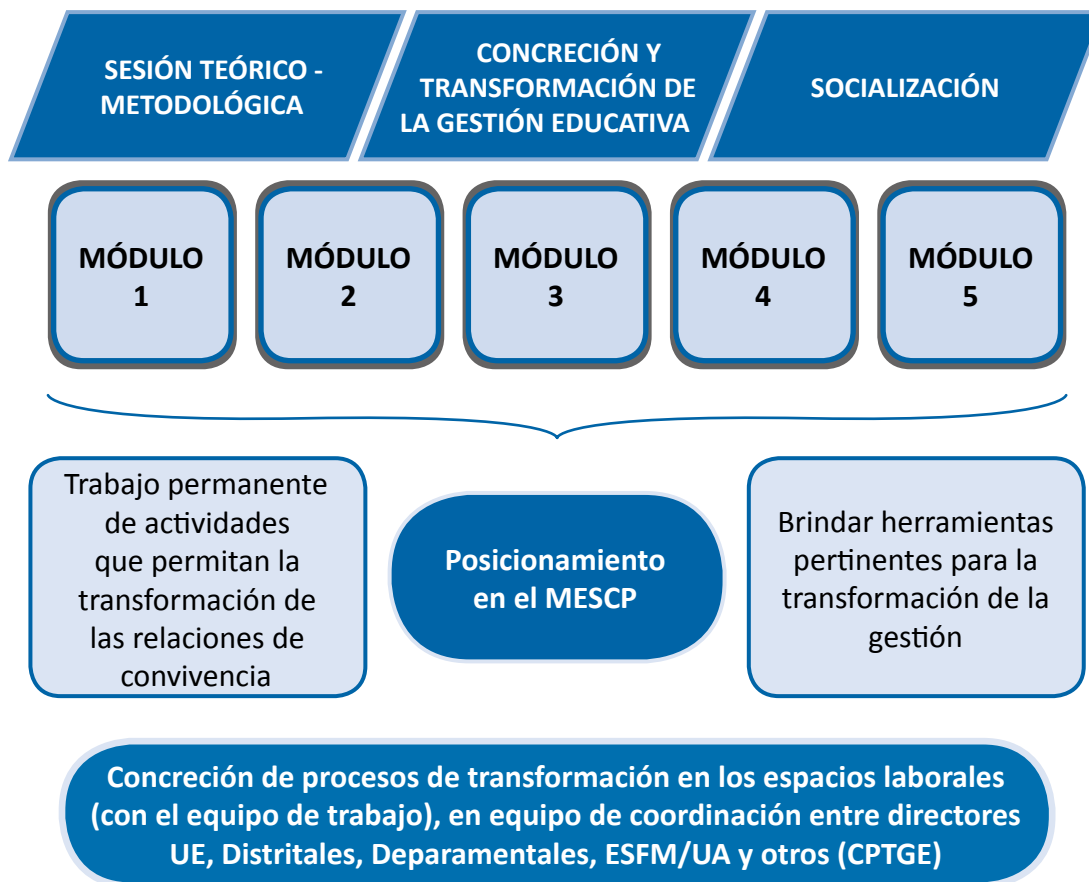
SESIÓN TEÓRICO - METODOLÓGICA

CONCRECIÓN Y TRANSFORMACIÓN DE LA GESTIÓN EDUCATIVA

SOCIALIZACIÓN

MÓDULO 1

MÓDULO 2

MÓDULO 3

MÓDULO 4

MÓDULO 5

Trabajo permanente de actividades que permitan la transformación de las relaciones de convivencia

Posicionamiento en el MESCP

Brindar herramientas pertinentes para la transformación de la gestión

Concreción de procesos de transformación en los espacios laborales (con el equipo de trabajo), en equipo de coordinación entre directores UE, Distritales, Deparamentales, ESFM/UA y otros (CPTGE)